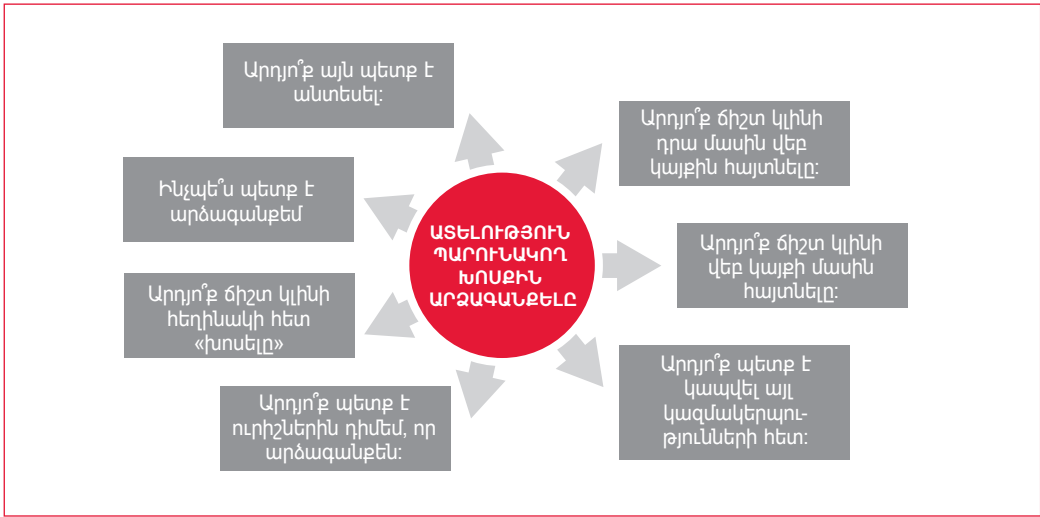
ԱՏԵԼՈՒԹՅՈՒՆ ՊԱՐՈՒՆԱԿՈՂ ԽՈՍՔԻՆ ԱՐՁԱԳԱՆՔԵԼԸ

Արդյո՞ք այն պետք է անտեսել:

Արդյո՞ք ճիշտ կլինի դրա մասին վեբ կայքին հայտնելը:

Ինչպե՞ս պետք է արձագանքեմ

Արդյո՞ք ճիշտ կլինի վեբ կայքի մասին հայտնելը:

Արդյո՞ք ճիշտ կլինի հեղինակի հետ «խոսելը»

Արդյո՞ք պետք է կապվել այլ կազմակերպություններ հետ:

Արդյո՞ք պետք է ուրիշներին դիմեմ, որ արձագանքեն: